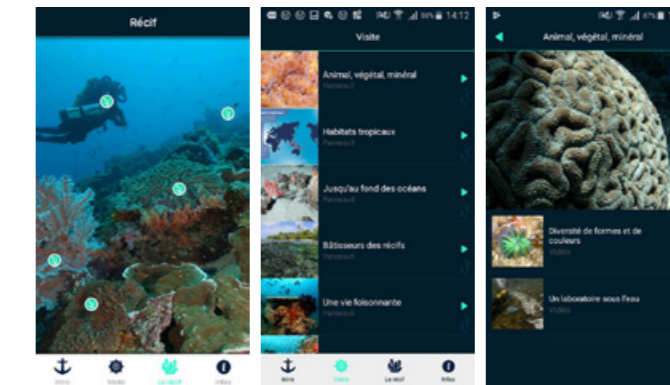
Récif

Intro
Visite
Le récif
Infos

14:12

Visite

Animal, végétal, minéral
Panneaux

Habitats tropicaux
Panneaux

Jusqu'au fond des océans
Panneaux

Bâtisseurs des récifs
Panneaux

Une vie foisonnante
Panneaux

Intro
Visite
Le récif
Infos

Animal, végétal, minéral

Diversité de formes et de couleurs
Vidéo

Un laboratoire sous l'eau
Vidéo